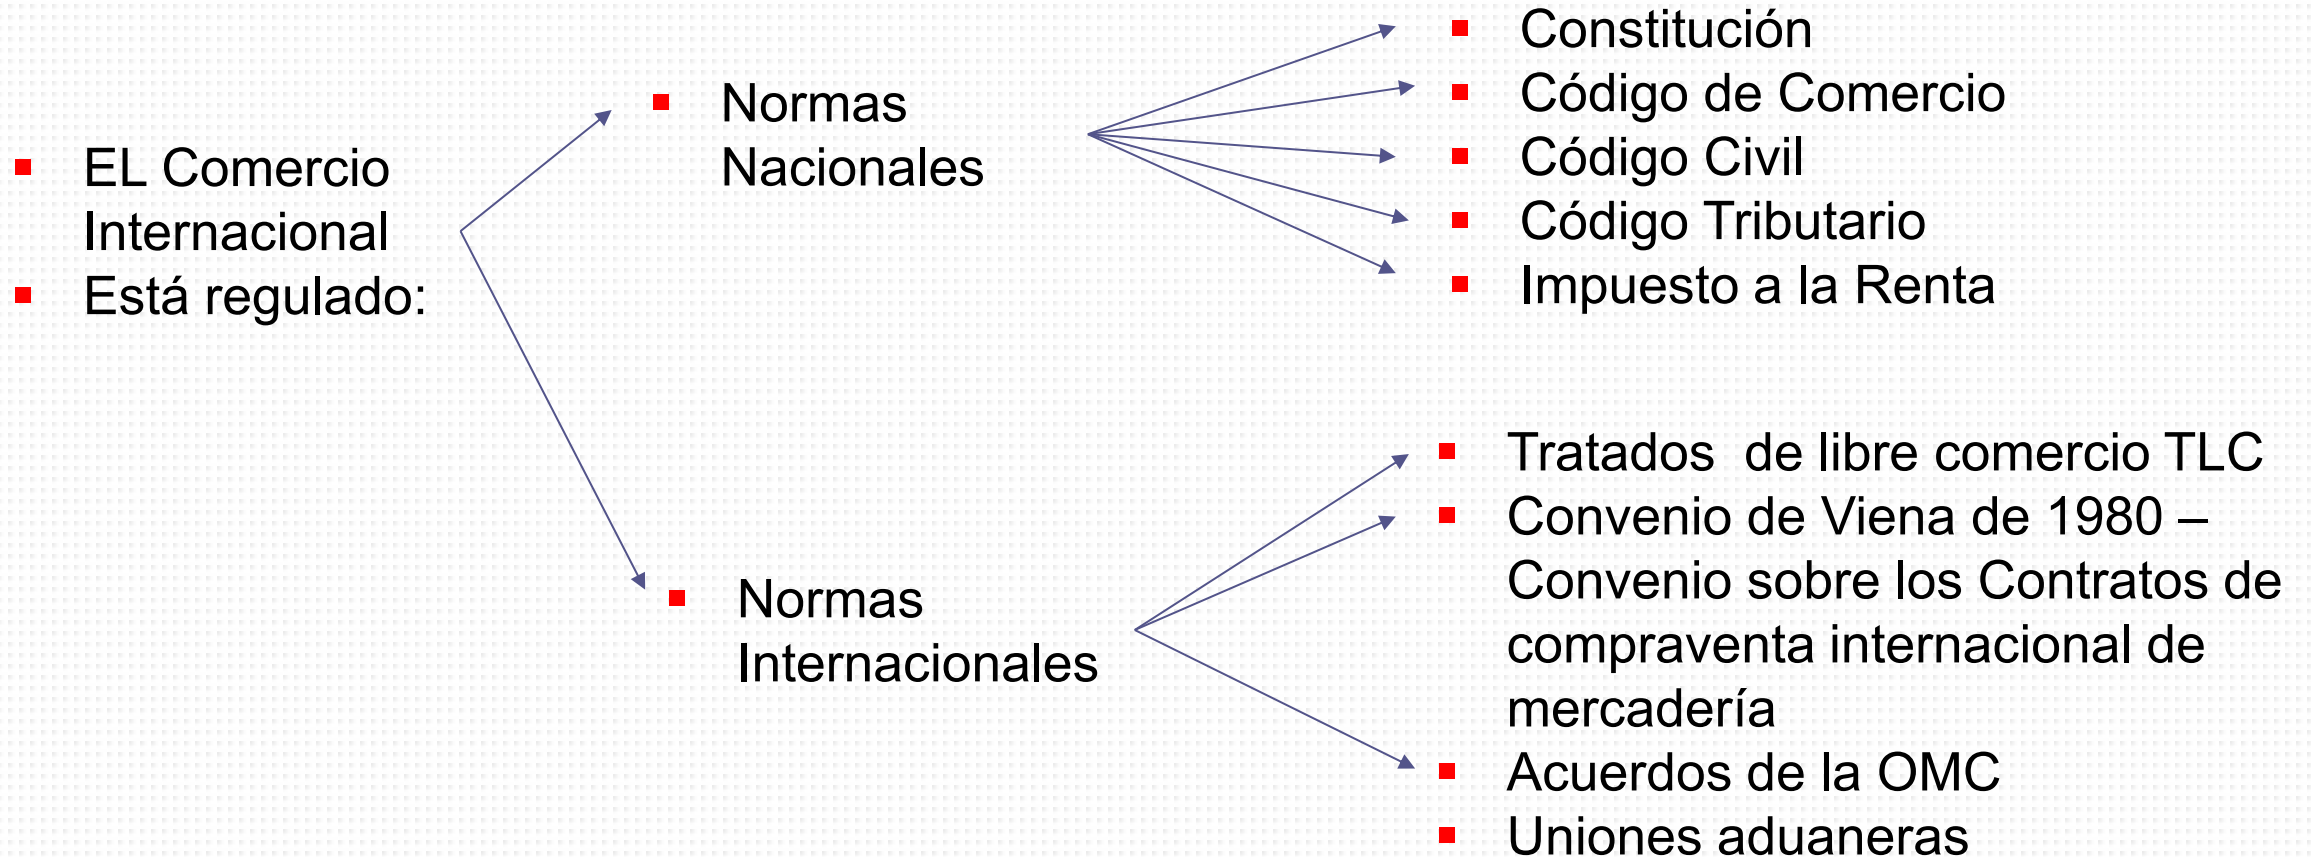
▪ EL Comercio Internacional
▪ Está regulado:

▪ Normas Nacionales

▪ Constitución
▪ Código de Comercio
▪ Código Civil
▪ Código Tributario
▪ Impuesto a la Renta

▪ Normas Internacionales

▪ Tratados de libre comercio TLC
▪ Convenio de Viena de 1980 – Convenio sobre los Contratos de compraventa internacional de mercadería
▪ Acuerdos de la OMC
▪ Uniones aduaneras